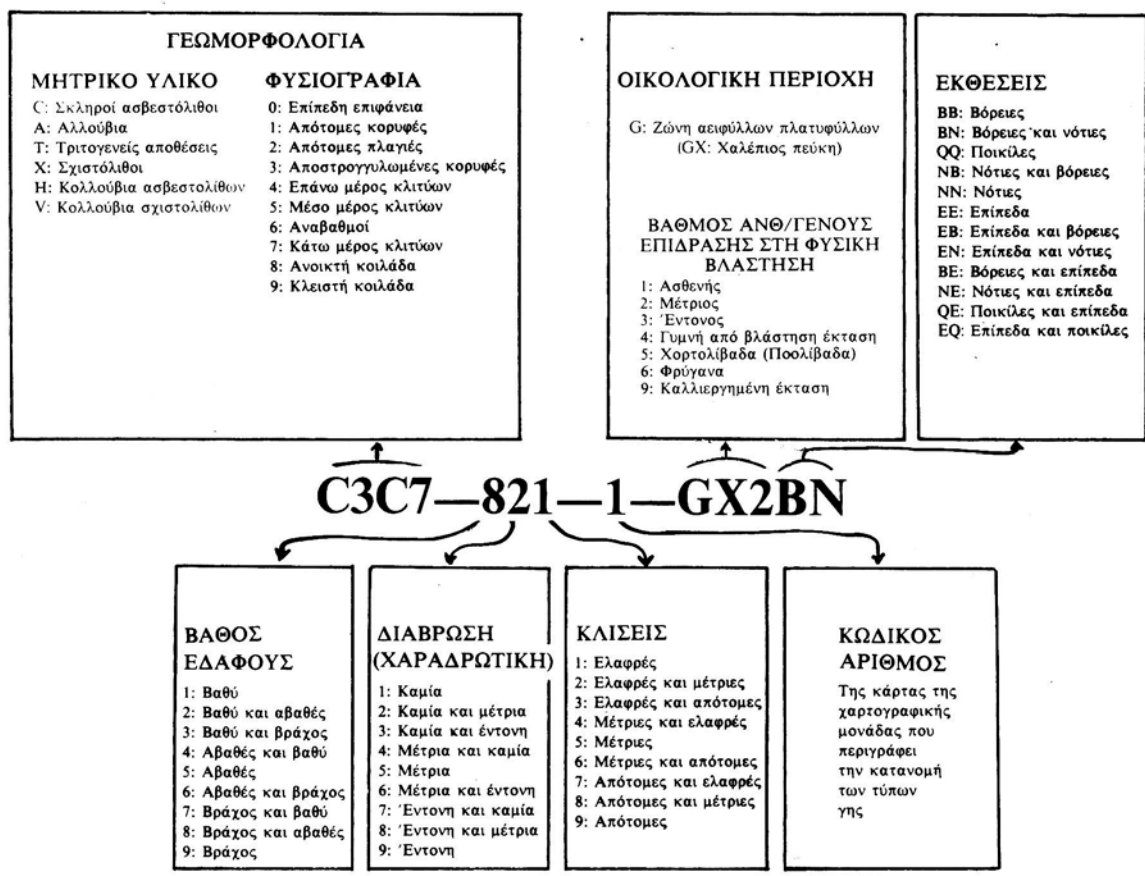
ΓΕΩΜΟΡΦΟΛΟΓΙΑ

ΜΗΤΡΙΚΟ ΥΛΙΚΟ
C: Σκληροί ασβεστόλιθοι
A: Αλλούβια
T: Τριτογενείς αποθέσεις
X: Σχιστόλιθοι
H: Κολλούβια ασβεστολίθων
V: Κολλούβια σχιστολίθων

ΦΥΣΙΟΓΡΑΦΙΑ
0: Επίπεδη επιφάνεια
1: Απότομες κορυφές
2: Απότομες πλαγιές
3: Αποστρογγυλωμένες κορυφές
4: Επάνω μέρος κλιτύων
5: Μέσο μέρος κλιτύων
6: Αναβαθμοί
7: Κάτω μέρος κλιτύων
8: Ανοικτή κοιλάδα
9: Κλειστή κοιλάδα

ΟΙΚΟΛΟΓΙΚΗ ΠΕΡΙΟΧΗ
G: Ζώνη αειφύλλων πλατυφύλλων (GX: Χαλέπιος πεύκη)

ΒΑΘΜΟΣ ΑΝΘ/ΓΕΝΟΥΣ ΕΠΙΔΡΑΣΗΣ ΣΤΗ ΦΥΣΙΚΗ ΒΛΑΣΤΗΣΗ
1: Ασθενής
2: Μέτριος
3: Έντονος
4: Γυμνή από βλάστηση έκταση
5: Χορτολίβαδα (Ποολίβαδα)
6: Φρύγανα
9: Καλλιεργημένη έκταση

ΕΚΘΕΣΕΙΣ
BB: Βόρειες
BN: Βόρειες και νότιες
QQ: Ποικίλες
NB: Νότιες και βόρειες
NN: Νότιες
EE: Επίπεδα
EB: Επίπεδα και βόρειες
EN: Επίπεδα και νότιες
BE: Βόρειες και επίπεδα
NE: Νότιες και επίπεδα
QE: Ποικίλες και επίπεδα
EQ: Επίπεδα και ποικίλες

C3C7—821—1—GX2BN

ΒΑΘΟΣ ΕΔΑΦΟΥΣ
1: Βαθύ
2: Βαθύ και αβαθές
3: Βαθύ και βράχος
4: Αβαθές και βαθύ
5: Αβαθές
6: Αβαθές και βράχος
7: Βράχος και βαθύ
8: Βράχος και αβαθές
9: Βράχος

ΔΙΑΒΡΩΣΗ (ΧΑΡΑΔΡΩΤΙΚΗ)
1: Καμία
2: Καμία και μέτρια
3: Καμία και έντονη
4: Μέτρια και καμία
5: Μέτρια
6: Μέτρια και έντονη
7: Έντονη και καμία
8: Έντονη και μέτρια
9: Έντονη

ΚΛΙΣΕΙΣ
1: Ελαφρές
2: Ελαφρές και μέτριες
3: Ελαφρές και απότομες
4: Μέτριες και ελαφρές
5: Μέτριες
6: Μέτριες και απότομες
7: Απότομες και ελαφρές
8: Απότομες και μέτριες
9: Απότομες

ΚΩΔΙΚΟΣ ΑΡΙΘΜΟΣ
Της κάρτας της χαρτογραφικής μονάδας που περιγράφει την κατανομή των τύπων γης